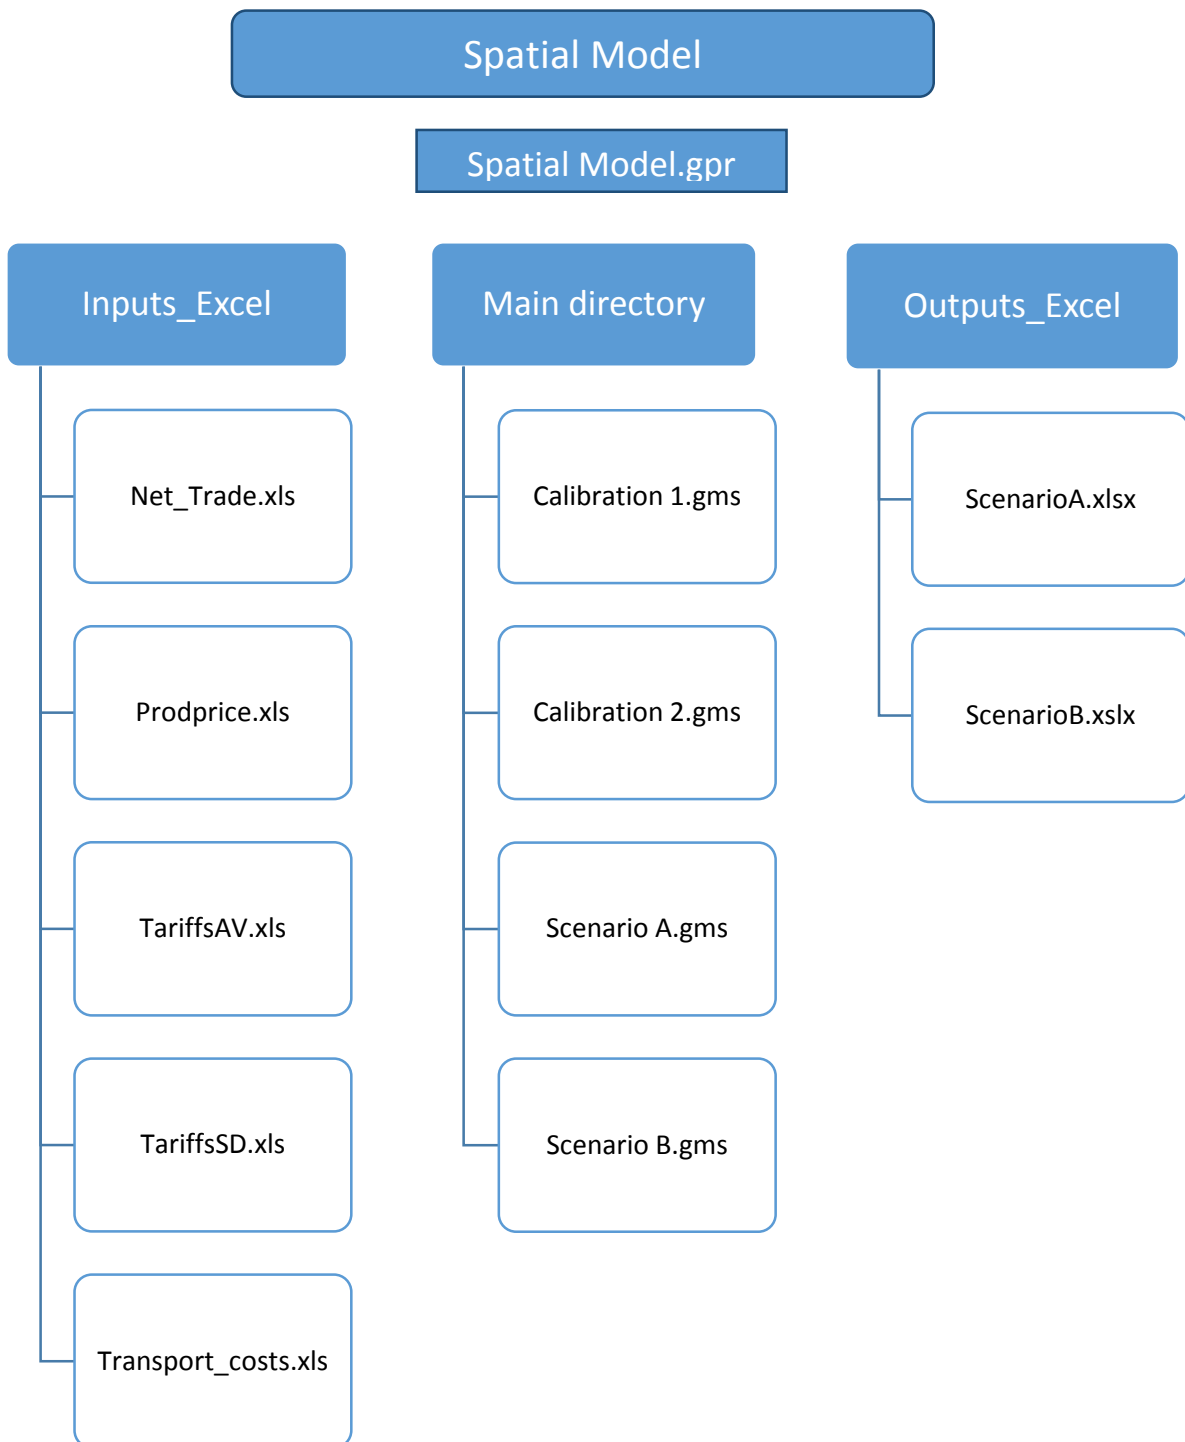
Spatial Model

Spatial Model.gpr

Inputs_Excel

Net_Trade.xls

Prodprice.xls

TariffsAV.xls

TariffsSD.xls

Transport_costs.xls

Main directory

Calibration 1.gms

Calibration 2.gms

Scenario A.gms

Scenario B.gms

Outputs_Excel

ScenarioA.xlsx

ScenarioB.xslx